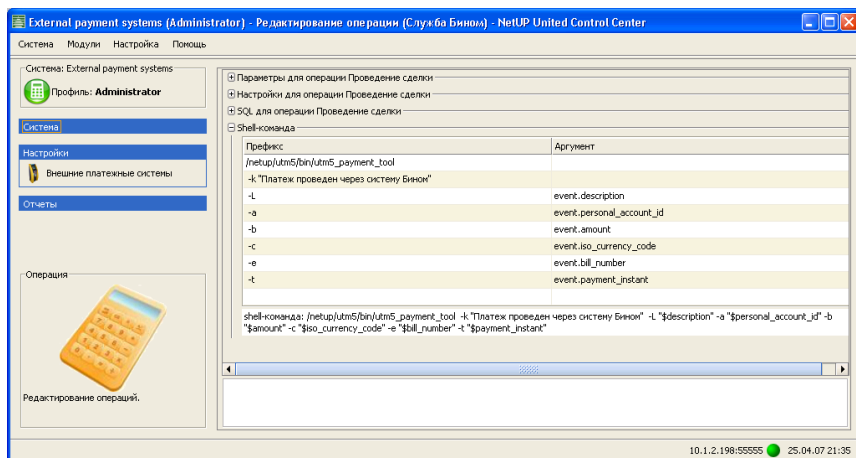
External payment systems (Administrator) - Редактирование операции (Служба Бином) - NetUP United Control Center

Система Модули Настройка Помощь

Система: External payment systems

Профиль: Administrator

Система

Настройки

Внешние платежные системы

Отчеты

Операция

Редактирование операций.

⊞ Параметры для операции Проведение сделки

⊞ Настройки для операции Проведение сделки

⊞ SQL для операции Проведение сделки

⊟ Shell-команда

| Префикс | Аргумент |
|---|---|
| /netup/utm5/bin/utm5_payment_tool | |
| -k "Платеж проведен через систему Бином" | |
| -L | event.description |
| -a | event.personal_account_id |
| -b | event.amount |
| -c | event.iso_currency_code |
| -e | event.bill_number |
| -t | event.payment_instant |

shell-команда: /netup/utm5/bin/utm5_payment_tool -k "Платеж проведен через систему Бином" -L "$description" -a "$personal_account_id" -b "$amount" -c "$iso_currency_code" -e "$bill_number" -t "$payment_instant"

10.1.2.198:55555 25.04.07 21:35